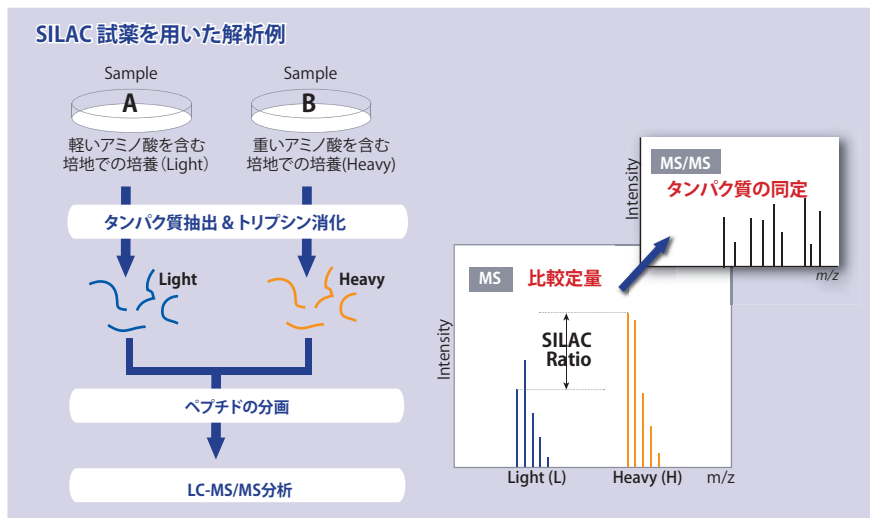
SILAC 試薬を用いた解析例

Sample

A

軽いアミノ酸を含む培地での培養(Light)

Sample

B

重いアミノ酸を含む培地での培養(Heavy)

タンパク質抽出 & トリプシン消化

Light

Heavy

ペプチドの分画

LC-MS/MS分析

MS/MS

タンパク質の同定

Intensity

m/z

MS

比較定量

SILAC Ratio

Intensity

Light (L)

Heavy (H)

m/z